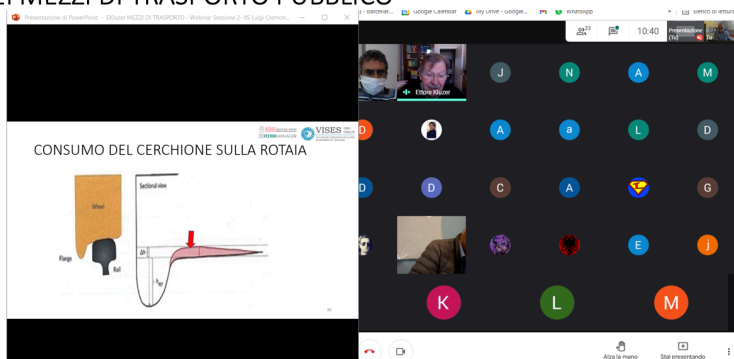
I MEZZI DI TRASPORTO PUBBLICO

Presentazione di PowerPoint - EKluzer MEZZI DI TRASPORTO - Webinar Sessione 2 - IIS Luigi Cremon...

barcelar... Google Calendar My Drive - Google... WhatsApp Elenco di lettura

33 10:40 Presentazione (Tu) Tu

CONSUMO DEL CERCHIONE SULLA ROTAIA

VISES

Wheel
Sectional view
Flange
Rail
Δh

Ettore Kluzer

J N A M
D A a L D
D D C A G
E J
K L M

Alza la mano
Stai presentando